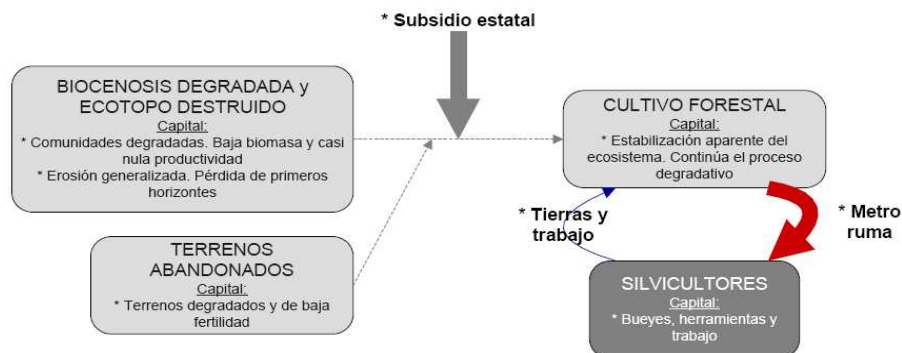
* Subsidio estatal

BIOCENOSIS DEGRADADA y ECOTOPO DESTRUIDO
Capital:
* Comunidades degradadas. Baja biomasa y casi nula productividad
* Erosión generalizada. Pérdida de primeros horizontes

TERRENOS ABANDONADOS
Capital:
* Terrenos degradados y de baja fertilidad

CULTIVO FORESTAL
Capital:
* Estabilización aparente del ecosistema. Continúa el proceso degradativo

* Tierras y trabajo

* Metro ruma

SILVICULTORES
Capital:
* Bueyes, herramientas y trabajo